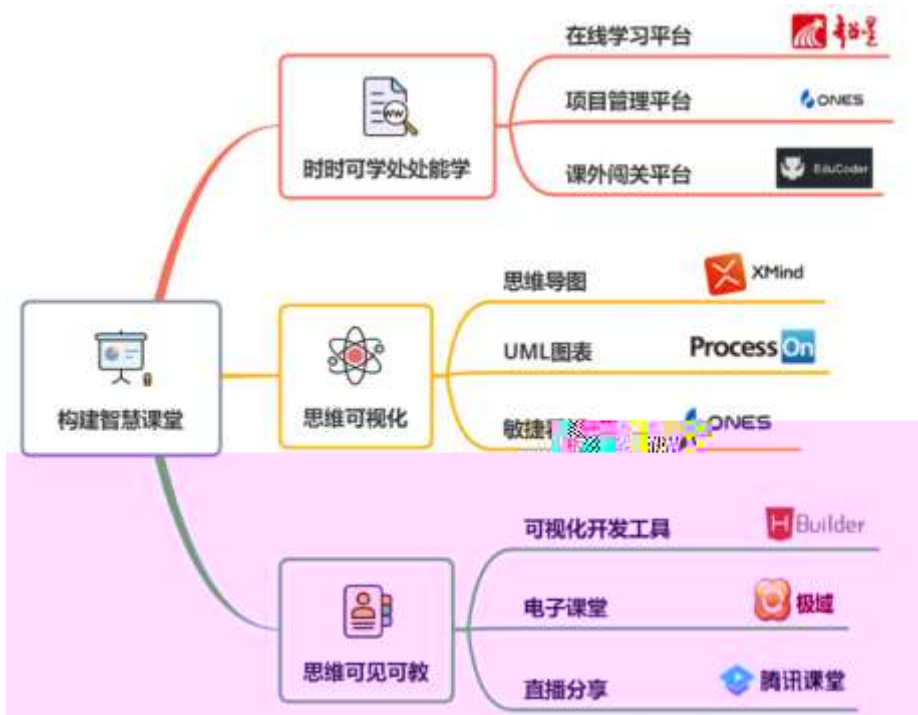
构建智慧课堂

时时可学处处能学

在线学习平台
超星

项目管理平台
ONES

课外闯关平台
EduCoder

思维可视化

思维导图
XMind

UML图表
ProcessOn

敏捷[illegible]
ONES

思维可见可教

可视化开发工具
HBuilder

电子课堂
极域

直播分享
腾讯课堂